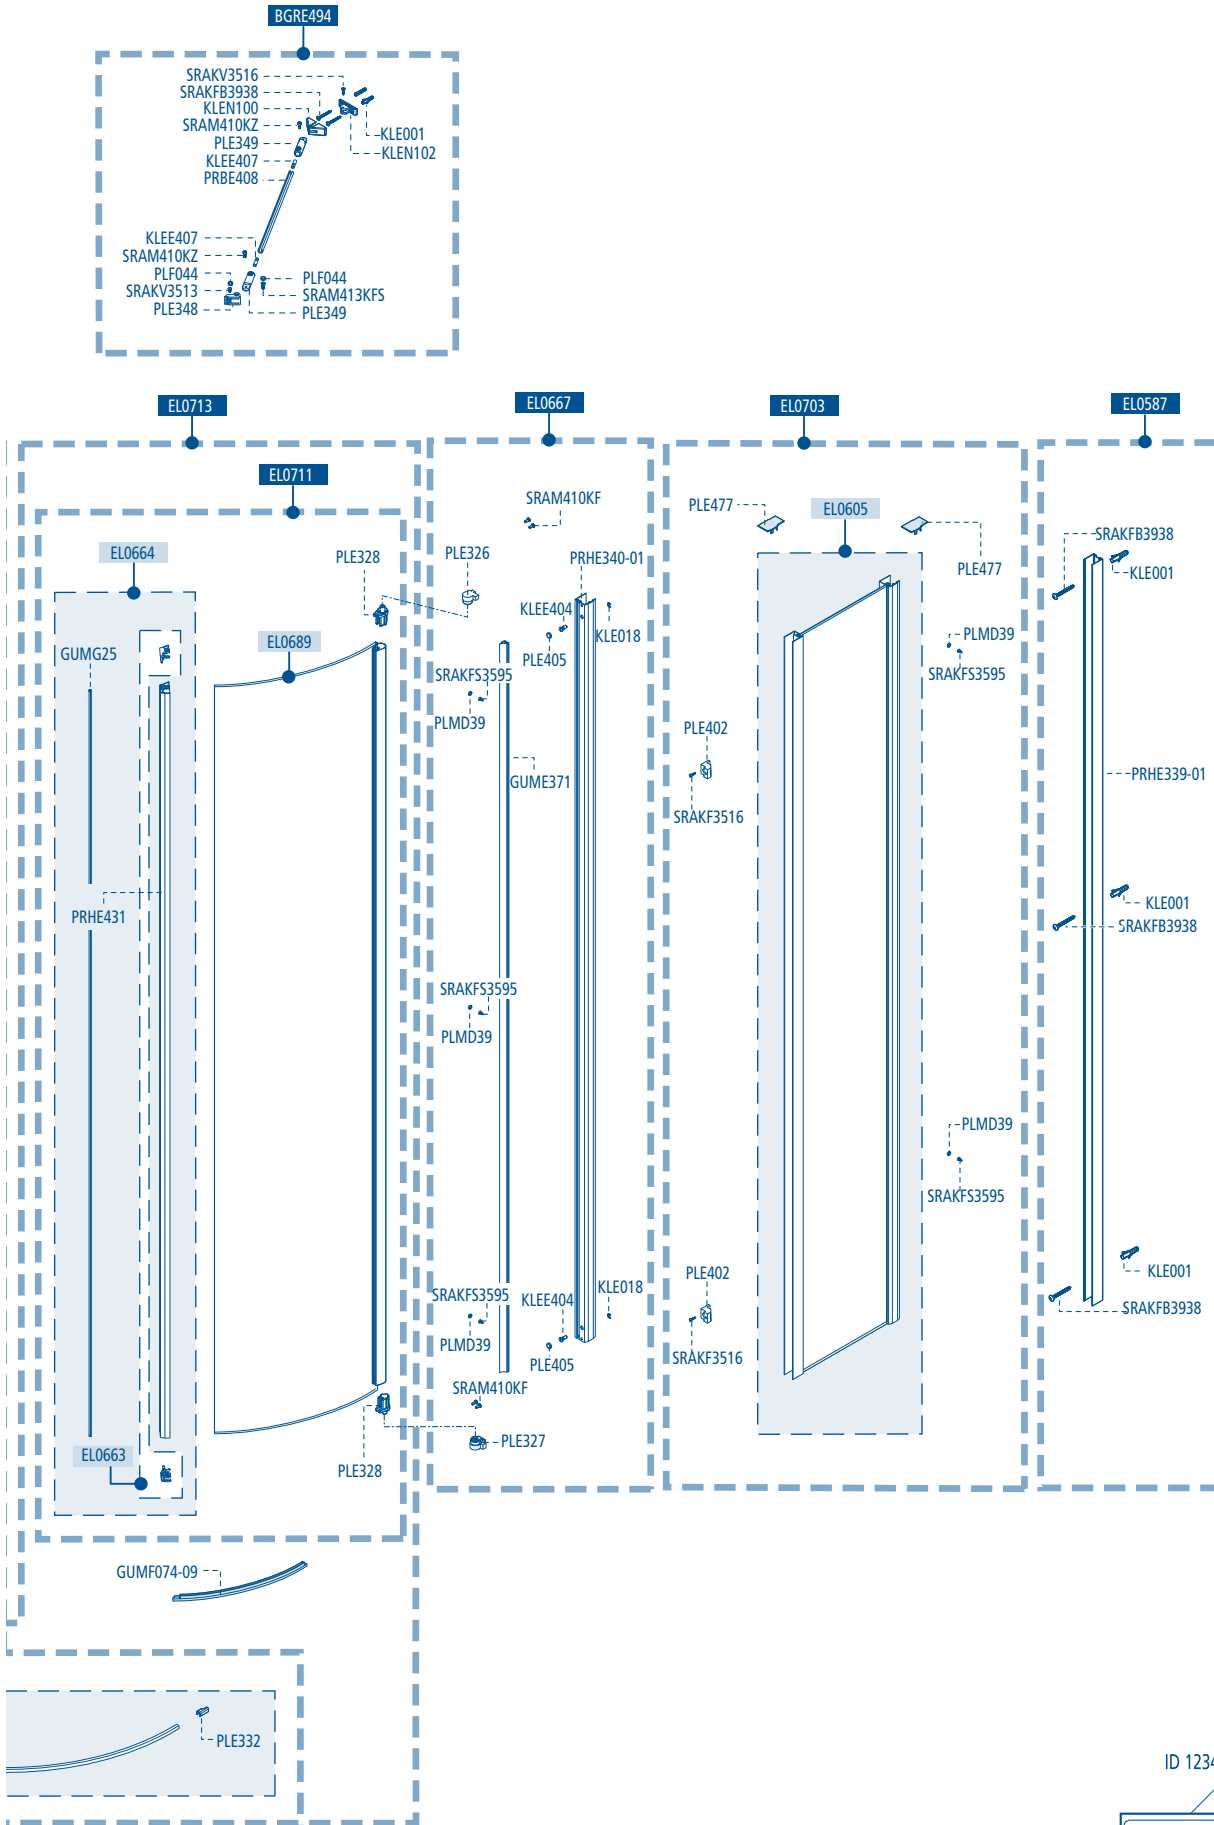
BGRE494

SRAKV3516
SRAKFB3938
KLEN100
SRAM410KZ
PLE349
KLEE407
PRBE408
KLE001
KLEN102
KLEE407
SRAM410KZ
PLF044
SRAKV3513
PLE348
PLF044
SRAM413KFS
PLE349

EL0713
EL0711
EL0664
GUMG25
PRHE431
EL0663
EL0689
PLE328
PLE328
GUMF074-09
PLE332

EL0667
SRAM410KF
PLE326
PRHE340-01
KLEE404
KLE018
PLE405
SRAKFS3595
PLMD39
GUME371
SRAKFS3595
PLMD39
SRAKFS3595
KLEE404
KLE018
PLMD39
PLE405
SRAM410KF
PLE327

EL0703
PLE477
EL0605
PLE477
PLMD39
SRAKFS3595
PLE402
SRAKF3516
PLMD39
SRAKFS3595
PLE402
SRAKF3516

EL0587
SRAKFB3938
KLE001
PRHE339-01
KLE001
SRAKFB3938
KLE001
SRAKFB3938

ID 123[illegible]